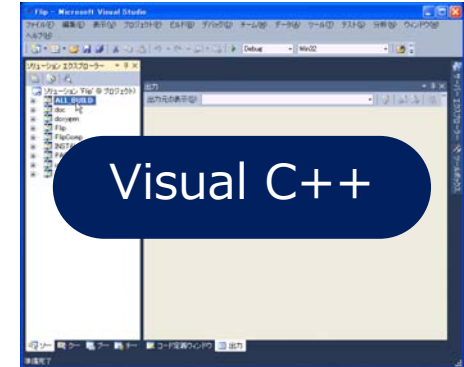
Flip - Microsoft Visual Studio

ファイル(F) 編集(E) 表示(V) プロジェクト(P) ビルド(B) デバッグ(D) チーム(M) データ(A) ツール(T) テスト(S) 分析(N) ウィンドウ(W) ヘルプ(H)

Debug Win32

ソリューション エクスプローラー

ソリューション 'Flip' (9 プロジェクト)

ALL_BUILD

doc

doxygen

Flip

FlipComp

INST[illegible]

PA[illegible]

出力

出力元の表示(S):

Visual C++

ソリ... ク... ク... チ... コード定義ウィンドウ 出力

準備完了

サーバー エクスプローラー ツールボックス